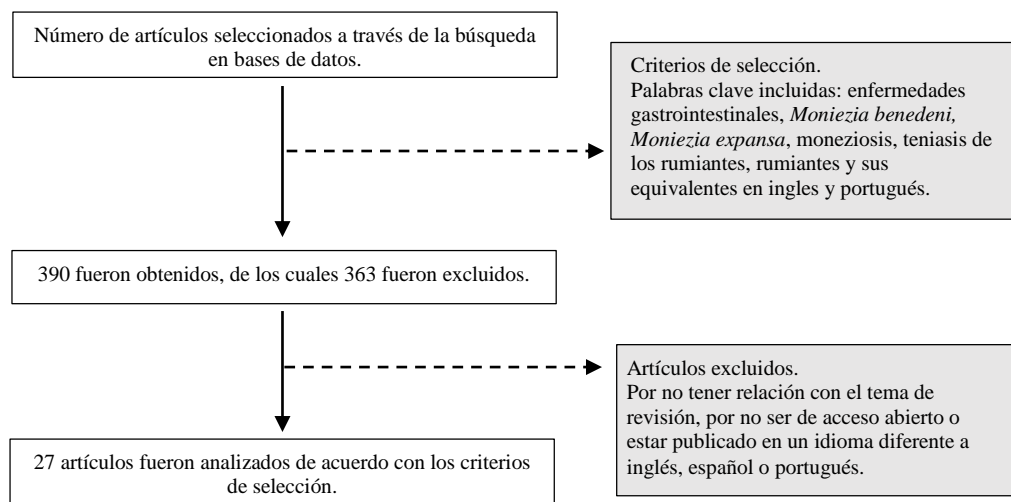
Número de artículos seleccionados a través de la búsqueda en bases de datos.

Criterios de selección.
Palabras clave incluidas: enfermedades gastrointestinales, *Moniezia benedeni, Moniezia expansa*, moneziosis, teniasis de los rumiantes, rumiantes y sus equivalentes en ingles y portugués.

390 fueron obtenidos, de los cuales 363 fueron excluidos.

Artículos excluidos.
Por no tener relación con el tema de revisión, por no ser de acceso abierto o estar publicado en un idioma diferente a inglés, español o portugués.

27 artículos fueron analizados de acuerdo con los criterios de selección.